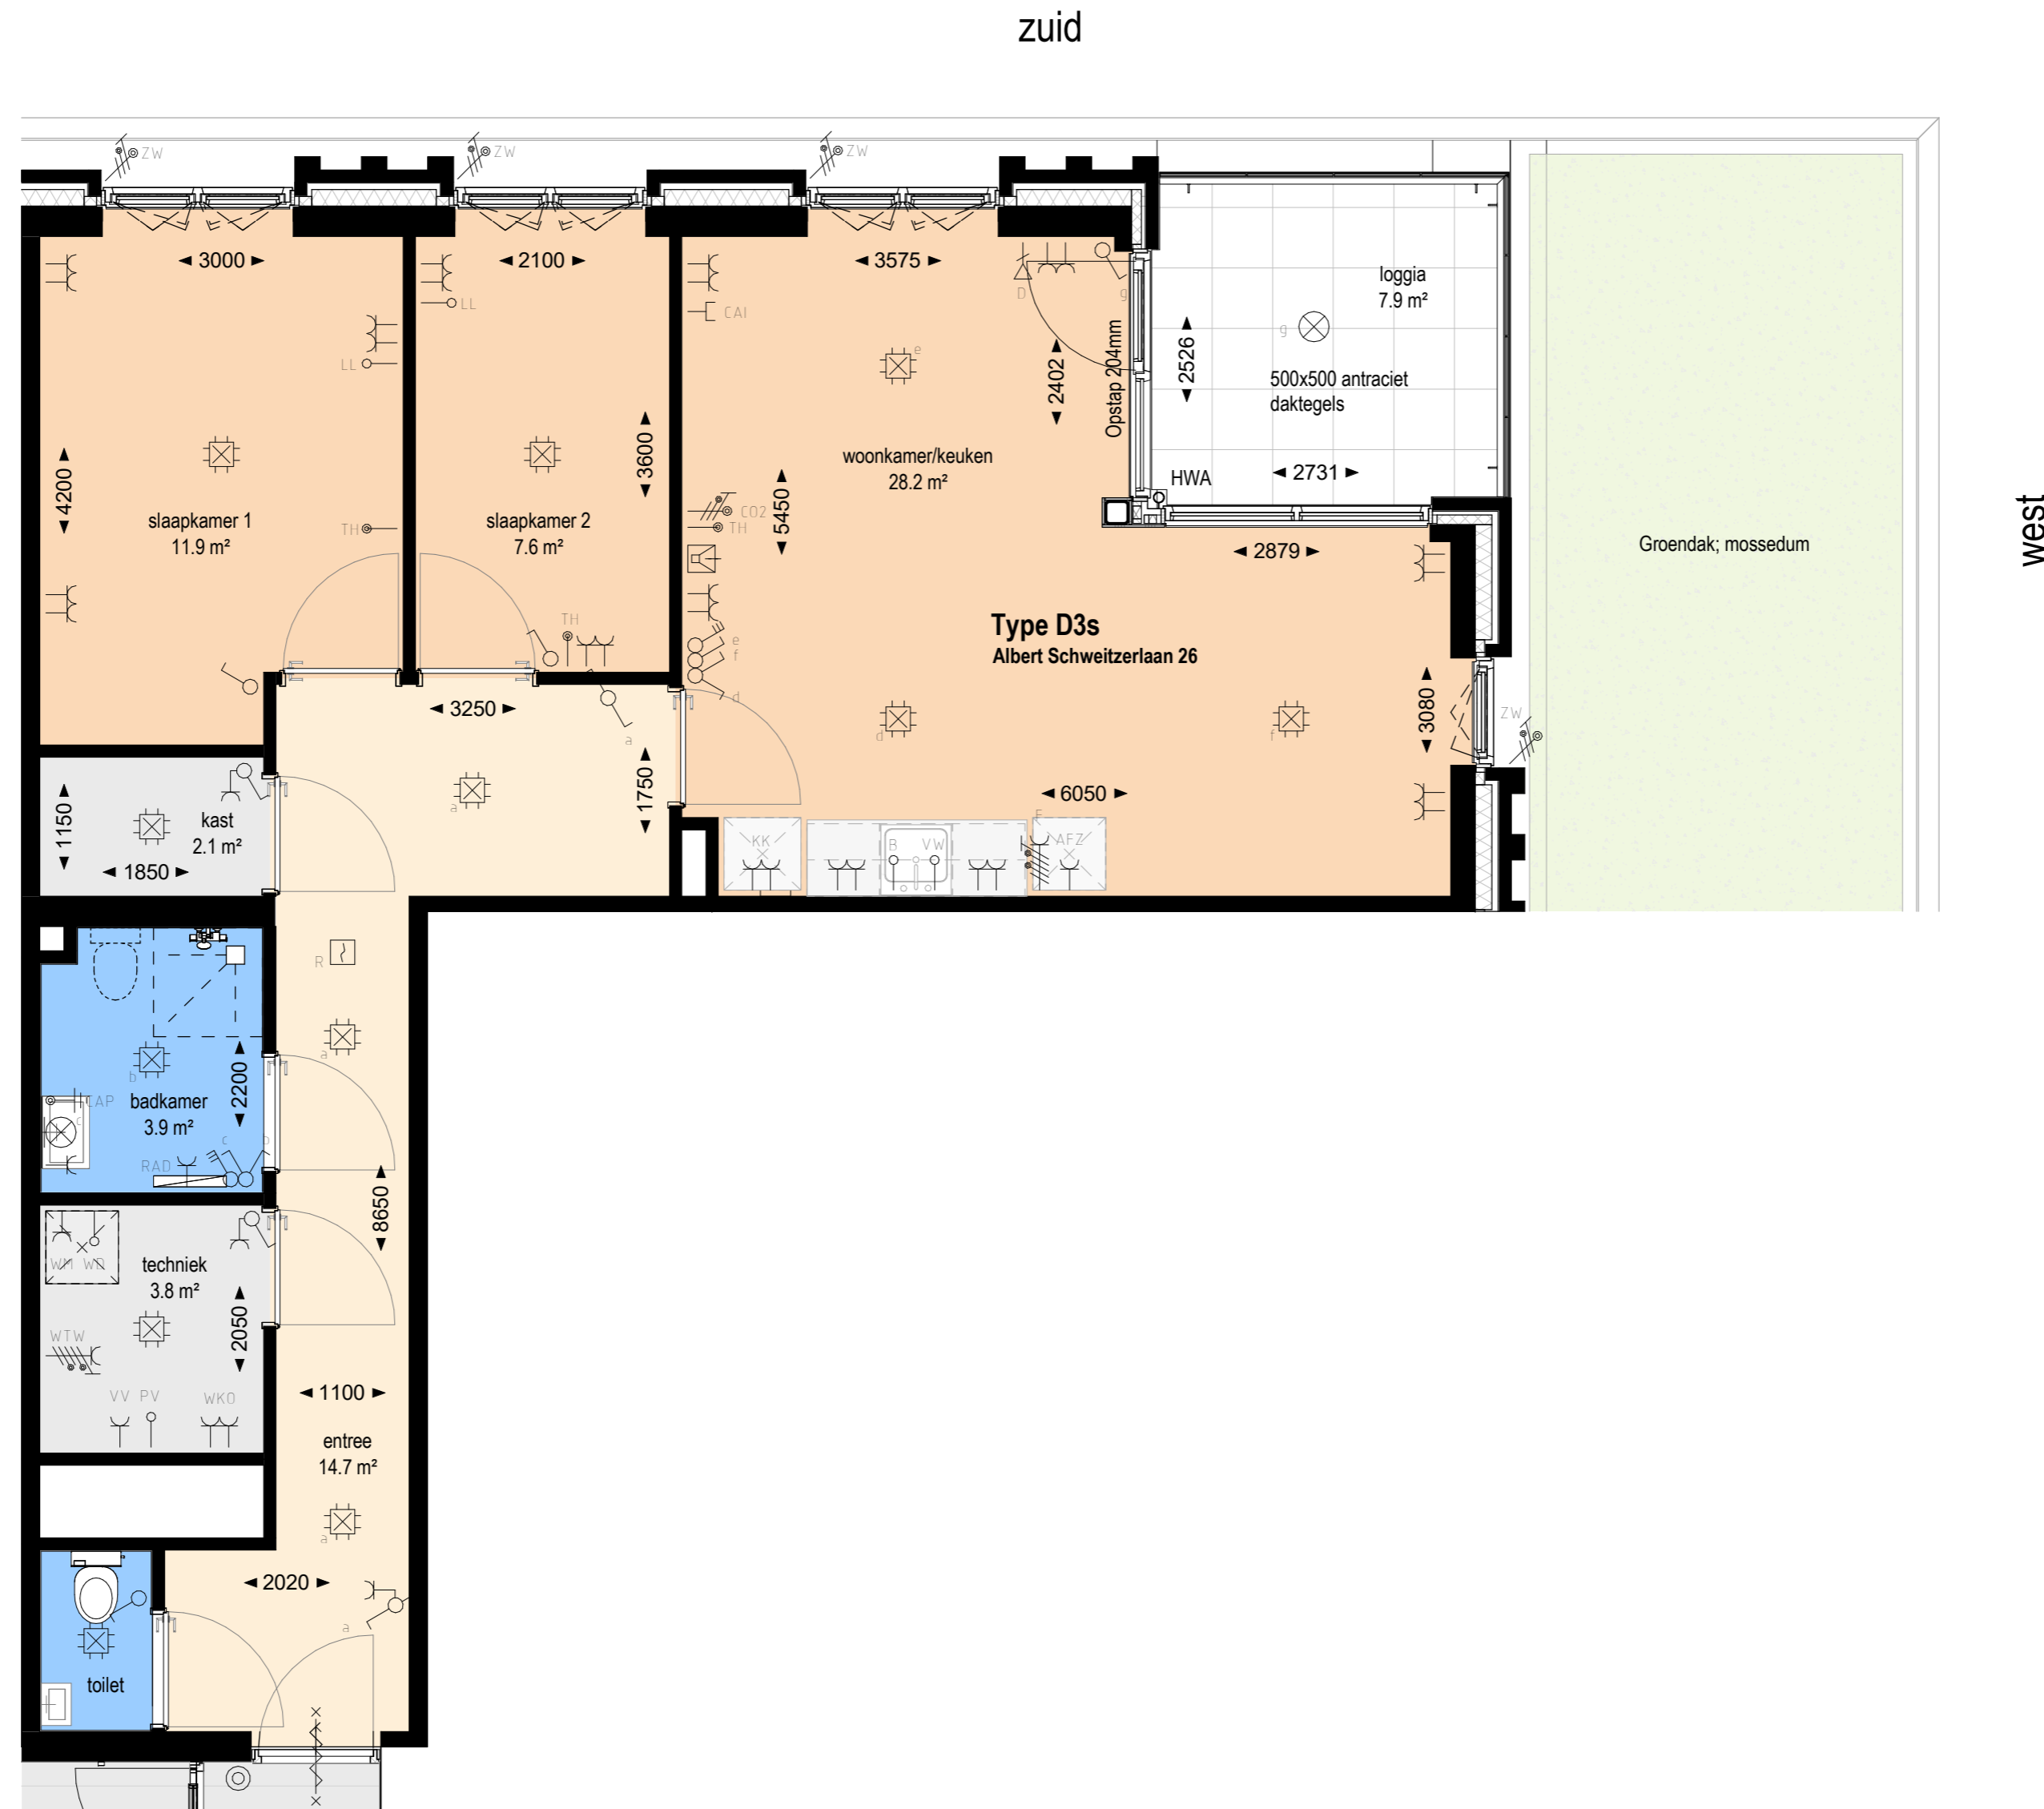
zuid

west

ZW ZW ZW

3000

2100

3575

LL

CAI

LL

D

g

loggia
7.9 m²

e

2402

Opstap 204mm

2526

g

500x500 antraciet daktegels

4200

3600

woonkamer/keuken
28.2 m²

HWA

2731

slaapkamer 1
11.9 m²

TH

slaapkamer 2
7.6 m²

CO2
TH

5450

2879

Groendak; mossedum

TH

e
f

Type D3s
Albert Schweitzerlaan 26

d

3250

a

ZW

3080

a

d

f

1150

kast
2.1 m²

1750

6050

E

KK

B

VW

AFZ

1850

a

R

a

b

CAP

badkamer
3.9 m²

2200

c

b

RAD

8650

WM WD

techniek
3.8 m²

2050

WTW

VV PV

WKO

1100

entree
14.7 m²

a

2020

a

toilet